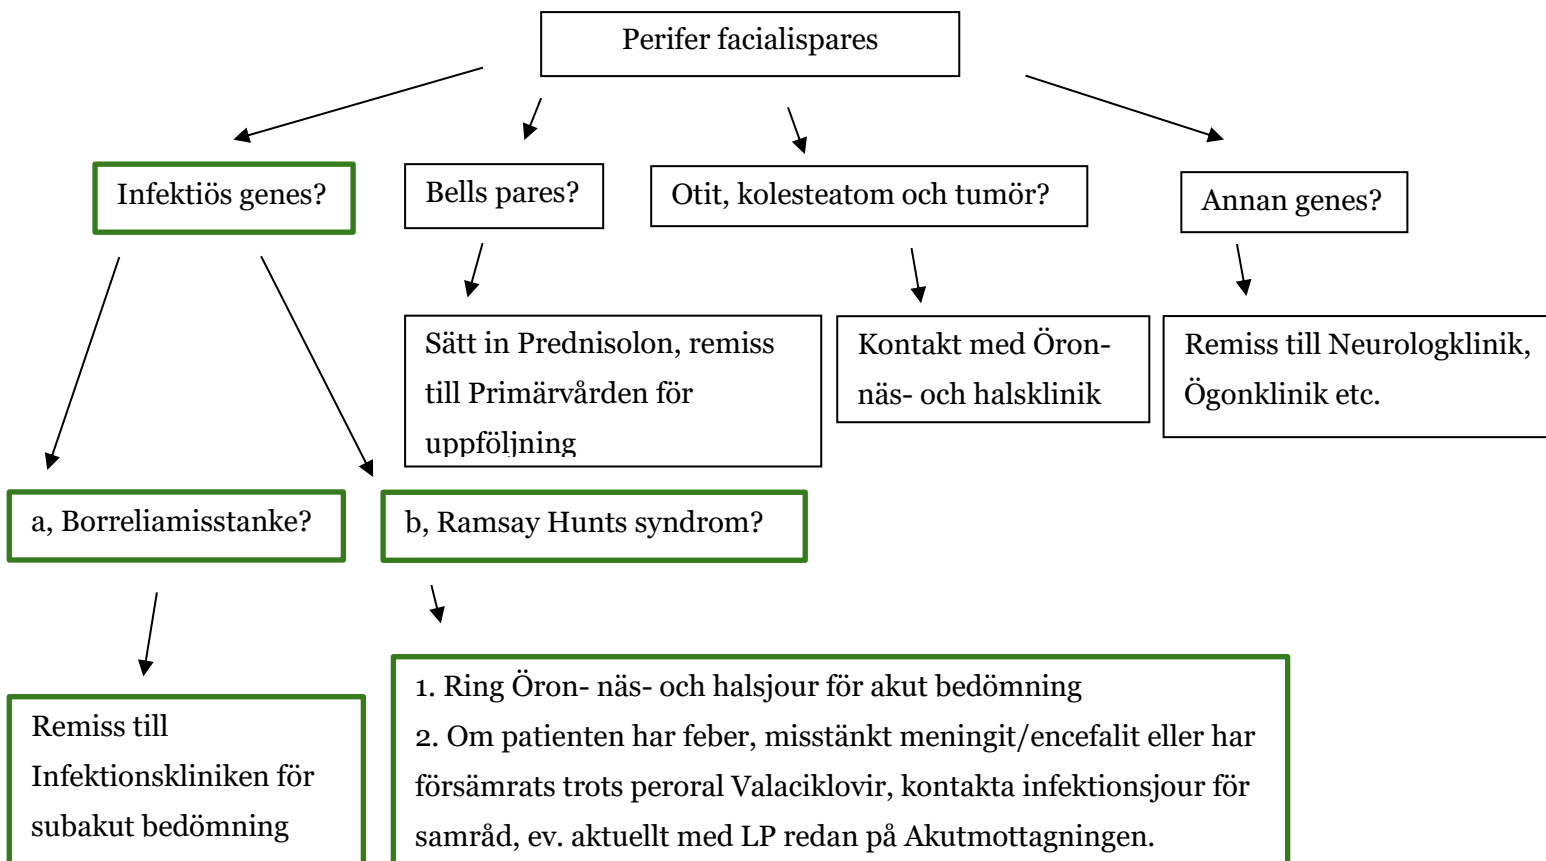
Perifer facialispares

Infektiös genes?

Bells pares?

Otit, kolesteatom och tumör?

Annan genes?

Sätt in Prednisolon, remiss till Primärvården för uppföljning

Kontakt med Öron-näs- och halsklinik

Remiss till Neurologklinik, Ögonklinik etc.

a, Borreliamisstanke?

b, Ramsay Hunts syndrom?

Remiss till Infektionskliniken för subakut bedömning

1. Ring Öron- näs- och halsjour för akut bedömning
2. Om patienten har feber, misstänkt meningit/encefalit eller har försämrats trots peroral Valaciklovir, kontakta infektionsjour för samråd, ev. aktuellt med LP redan på Akutmottagningen.